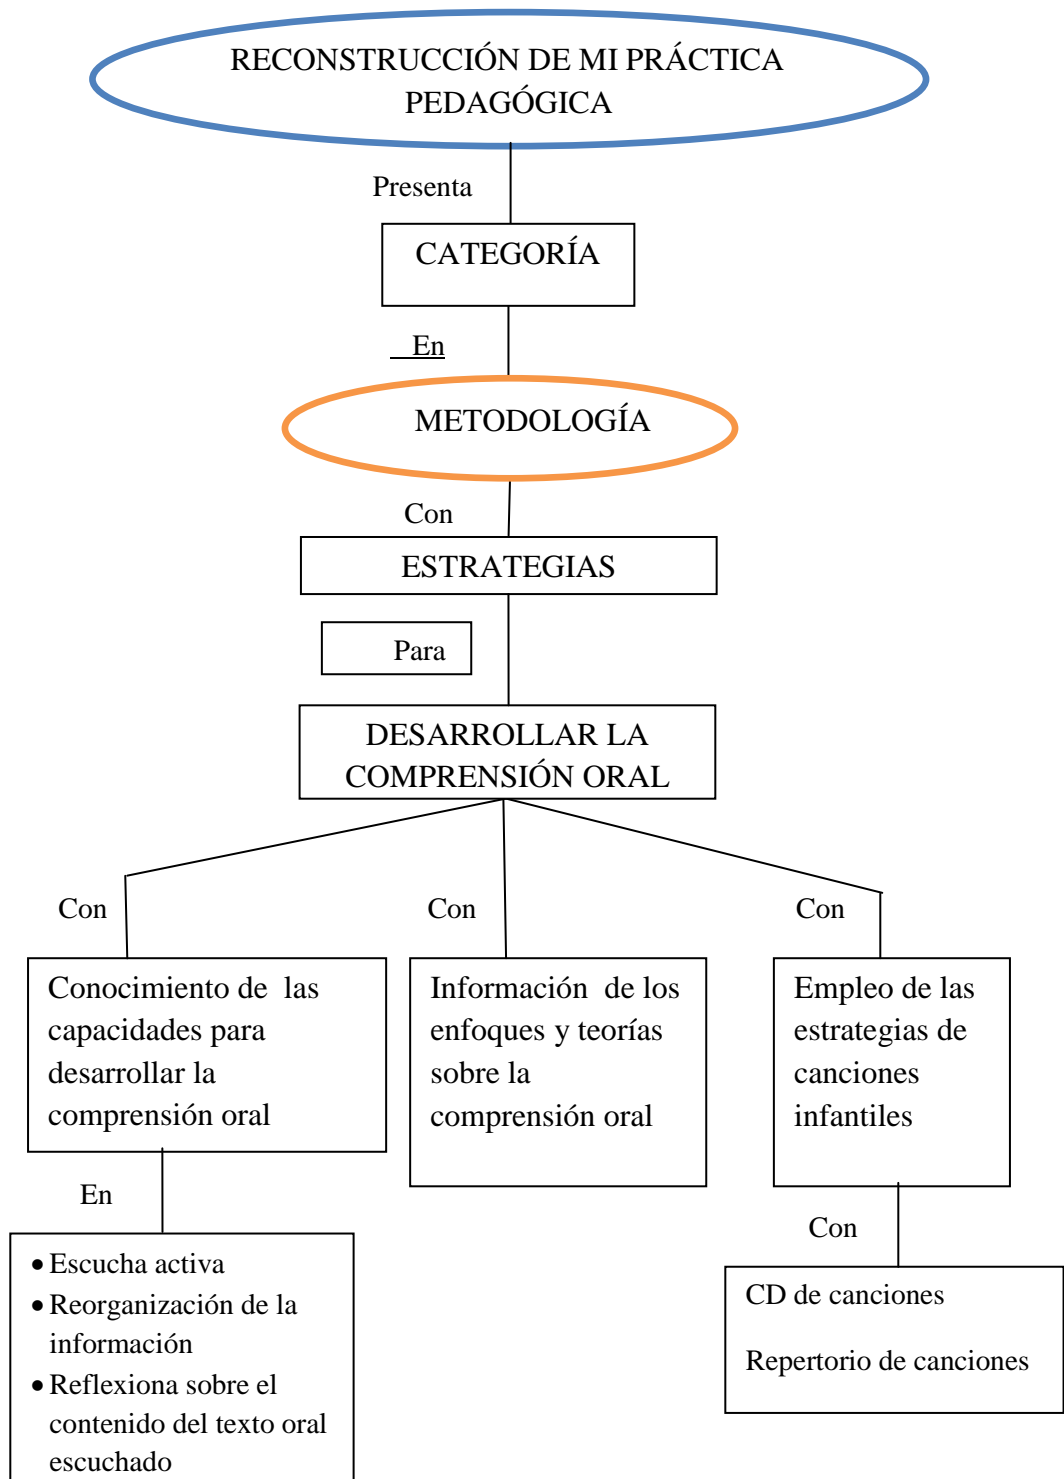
RECONSTRUCCIÓN DE MI PRÁCTICA PEDAGÓGICA

Presenta

CATEGORÍA

En

METODOLOGÍA

Con

ESTRATEGIAS

Para

DESARROLLAR LA COMPRENSIÓN ORAL

Con

Con

Con

Conocimiento de las capacidades para desarrollar la comprensión oral

Información de los enfoques y teorías sobre la comprensión oral

Empleo de las estrategias de canciones infantiles

En

- Escucha activa
- Reorganización de la información
- Reflexiona sobre el contenido del texto oral escuchado

Con

CD de canciones

Repertorio de canciones